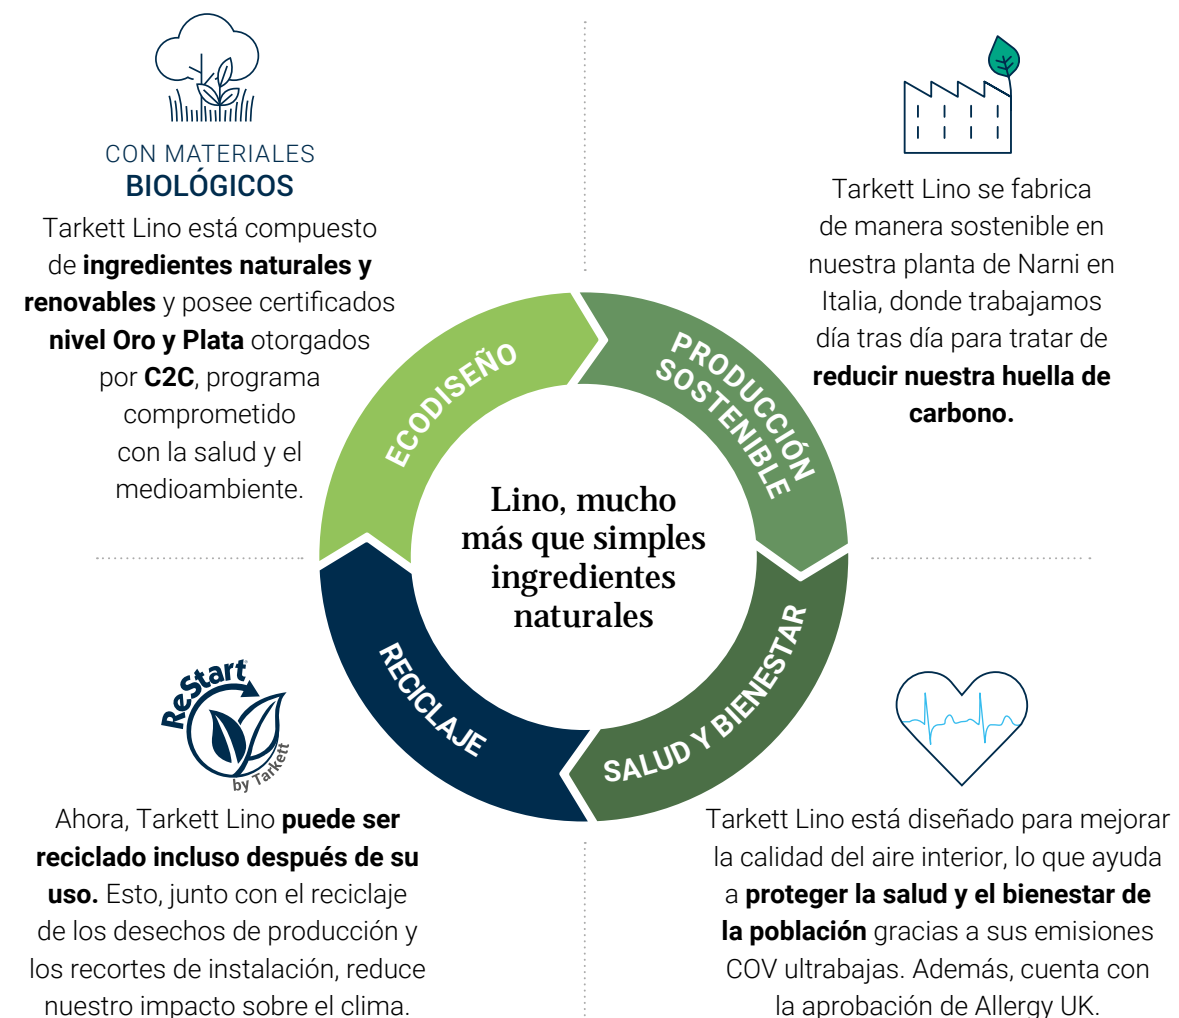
CON MATERIALES
BIOLÓGICOS

Tarkett Lino está compuesto de ingredientes naturales y renovables y posee certificados nivel Oro y Plata otorgados por C2C, programa comprometido con la salud y el medioambiente.

Tarkett Lino se fabrica de manera sostenible en nuestra planta de Narni en Italia, donde trabajamos día tras día para tratar de reducir nuestra huella de carbono.

ECODISEÑO

PRODUCCIÓN SOSTENIBLE

Lino, mucho más que simples ingredientes naturales

RECICLAJE

SALUD Y BIENESTAR

ReStart by Tarkett

Ahora, Tarkett Lino puede ser reciclado incluso después de su uso. Esto, junto con el reciclaje de los desechos de producción y los recortes de instalación, reduce nuestro impacto sobre el clima.

Tarkett Lino está diseñado para mejorar la calidad del aire interior, lo que ayuda a proteger la salud y el bienestar de la población gracias a sus emisiones COV ultrabajas. Además, cuenta con la aprobación de Allergy UK.